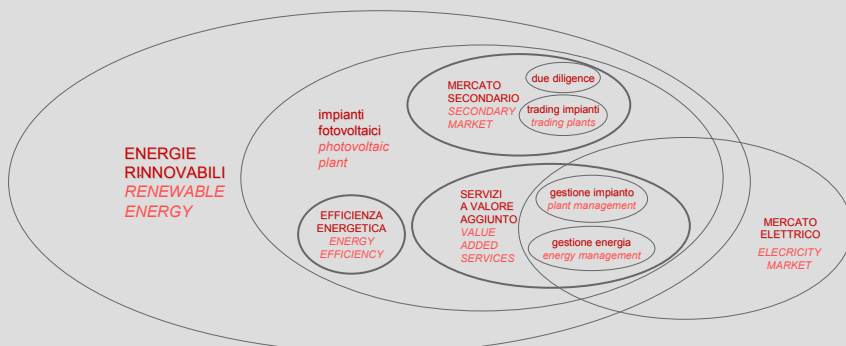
ENERGIE RINNOVABILI
RENEWABLE ENERGY

impianti fotovoltaici
photovoltaic plant

MERCATO SECONDARIO
SECONDARY MARKET

due diligence

trading impianti
trading plants

EFFICIENZA ENERGETICA
ENERGY EFFICIENCY

SERVIZI A VALORE AGGIUNTO
VALUE ADDED SERVICES

gestione impianto
plant management

gestione energia
energy management

MERCATO ELETTRICO
ELECRICITY MARKET